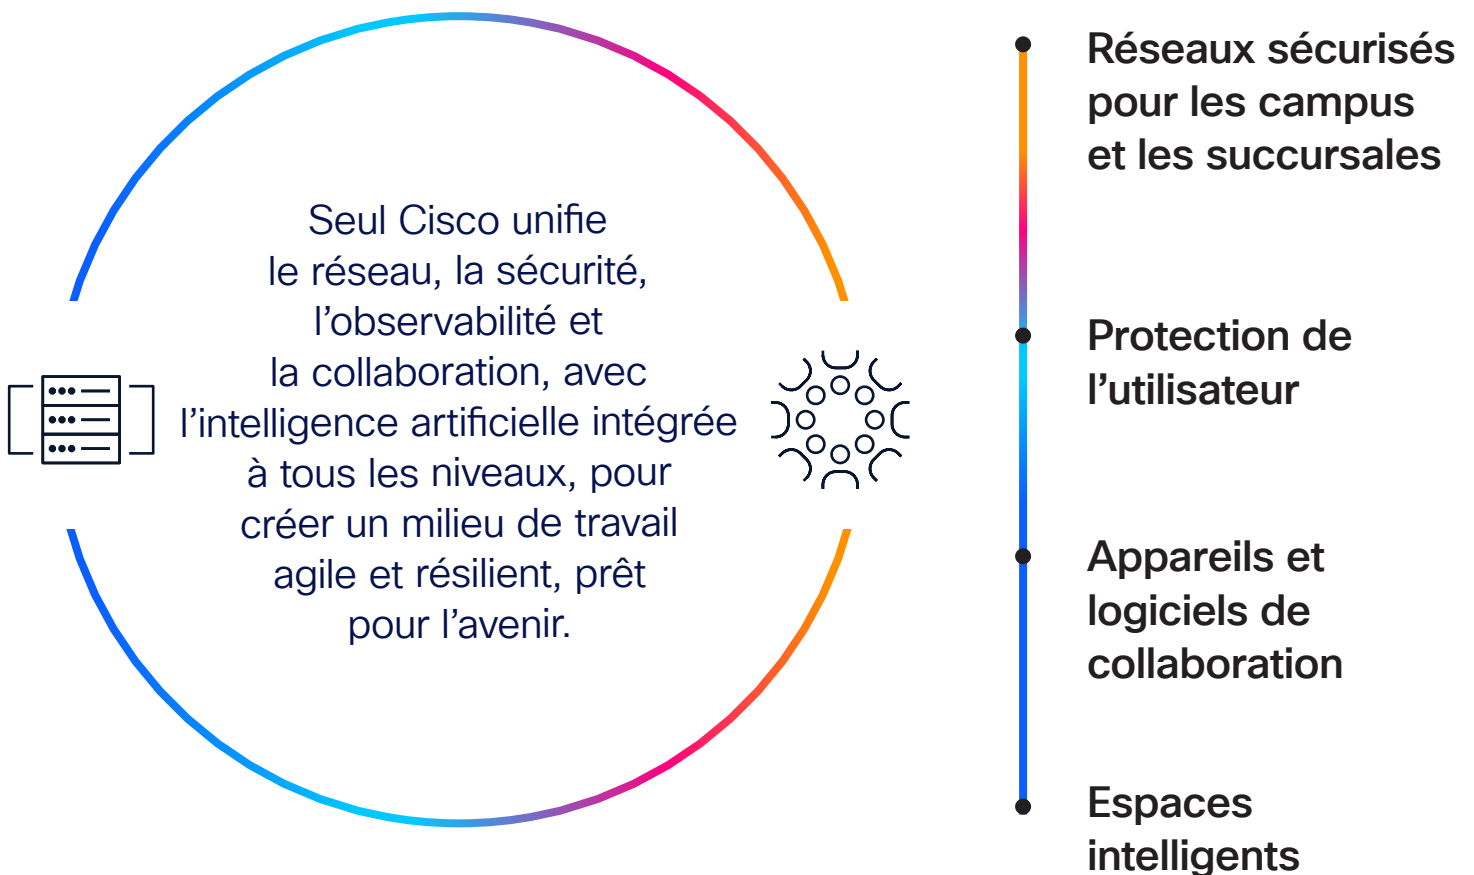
Seul Cisco unifie le réseau, la sécurité, l’observabilité et la collaboration, avec l’intelligence artificielle intégrée à tous les niveaux, pour créer un milieu de travail agile et résilient, prêt pour l’avenir.

Réseaux sécurisés pour les campus et les succursales

Protection de l’utilisateur

Appareils et logiciels de collaboration

Espaces intelligents